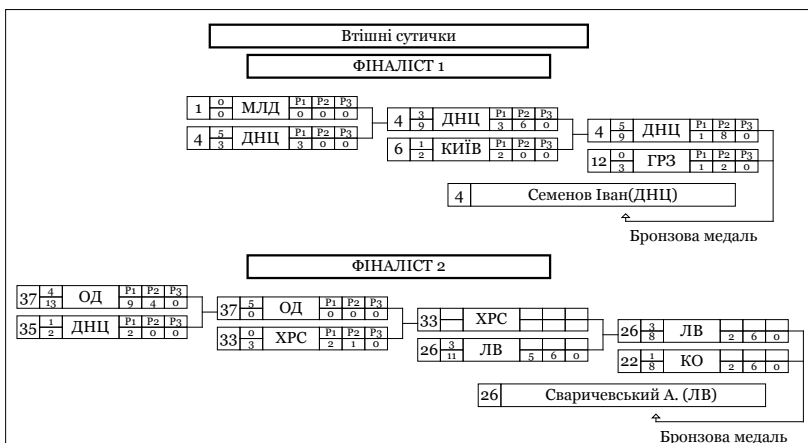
Втішні сутички

ФІНАЛІСТ 1

| 1 | $\frac{0}{0}$ | МЛД | P1 0 | P2 0 | P3 0 |
|---|---|---|---|---|---|
| 4 | $\frac{5}{3}$ | ДНЦ | P1 3 | P2 0 | P3 0 |

| 4 | $\frac{3}{9}$ | ДНЦ | P1 3 | P2 6 | P3 0 |
|---|---|---|---|---|---|
| 6 | $\frac{1}{2}$ | КИЇВ | P1 2 | P2 0 | P3 0 |

| 4 | $\frac{5}{9}$ | ДНЦ | P1 1 | P2 8 | P3 0 |
|---|---|---|---|---|---|
| 12 | $\frac{0}{3}$ | ГРЗ | P1 1 | P2 2 | P3 0 |

4 Семенов Іван(ДНЦ)

Бронзова медаль

ФІНАЛІСТ 2

| 37 | $\frac{4}{13}$ | ОД | P1 9 | P2 4 | P3 0 |
|---|---|---|---|---|---|
| 35 | $\frac{1}{2}$ | ДНЦ | P1 2 | P2 0 | P3 0 |

| 37 | $\frac{5}{0}$ | ОД | P1 0 | P2 0 | P3 0 |
|---|---|---|---|---|---|
| 33 | $\frac{0}{3}$ | ХРС | P1 2 | P2 1 | P3 0 |

| 33 | | ХРС | | | |
|---|---|---|---|---|---|
| 26 | $\frac{3}{11}$ | ЛВ | 5 | 6 | 0 |

| 26 | $\frac{3}{8}$ | ЛВ | 2 | 6 | 0 |
|---|---|---|---|---|---|
| 22 | $\frac{1}{8}$ | КО | 2 | 6 | 0 |

26 Сваричевський А. (ЛВ)

Бронзова медаль